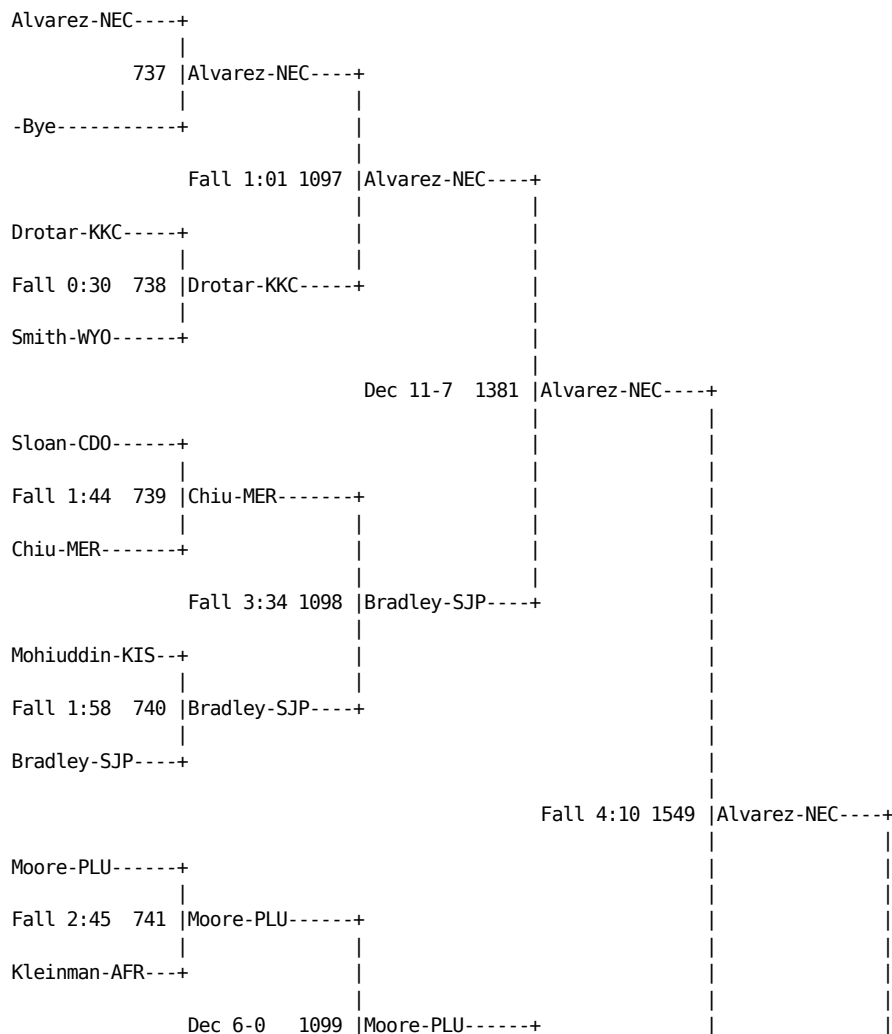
Alvarez-NEC----+
737 |Alvarez-NEC----+
-Bye-----------+
Fall 1:01 1097 |Alvarez-NEC----+
Drotar-KKC-----+
Fall 0:30 738 |Drotar-KKC-----+
Smith-WYO------+
Dec 11-7 1381 |Alvarez-NEC----+
Sloan-CDO------+
Fall 1:44 739 |Chiu-MER-------+
Chiu-MER-------+
Fall 3:34 1098 |Bradley-SJP----+
Mohiuddin-KIS--+
Fall 1:58 740 |Bradley-SJP----+
Bradley-SJP----+
Fall 4:10 1549 |Alvarez-NEC----+
Moore-PLU------+
Fall 2:45 741 |Moore-PLU------+
Kleinman-AFR---+
Dec 6-0 1099 |Moore-PLU------+